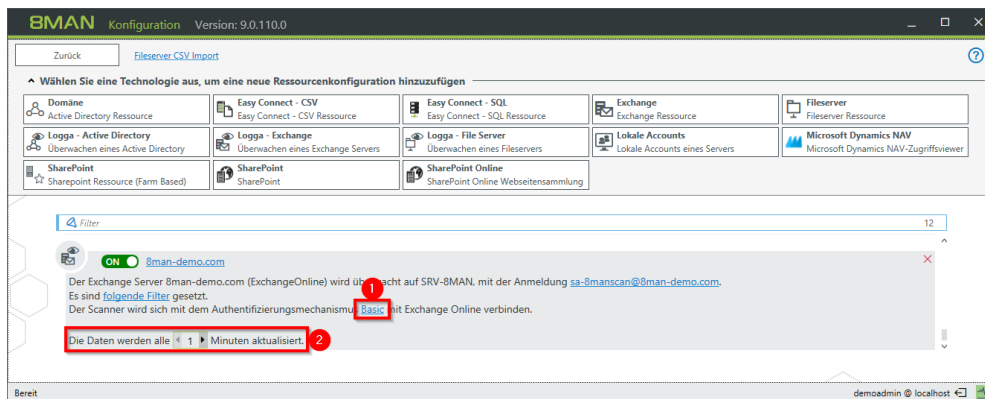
8MAN Konfiguration Version: 9.0.110.0

Zurück Fileserver CSV Import

?

Wählen Sie eine Technologie aus, um eine neue Ressourcenkonfiguration hinzuzufügen

| | | | | |
|---|---|---|---|---|
| Domäne<br>Active Directory Ressource | Easy Connect - CSV<br>Easy Connect - CSV Ressource | Easy Connect - SQL<br>Easy Connect - SQL Ressource | Exchange<br>Exchange Ressource | Fileserver<br>Fileserver Ressource |
| Logga - Active Directory<br>Überwachen eines Active Directory | Logga - Exchange<br>Überwachen eines Exchange Servers | Logga - File Server<br>Überwachen eines Fileservers | Lokale Accounts<br>Lokale Accounts eines Servers | Microsoft Dynamics NAV<br>Microsoft Dynamics NAV-Zugriffsviewer |
| SharePoint<br>Sharepoint Ressource (Farm Based) | SharePoint<br>SharePoint | SharePoint Online<br>SharePoint Online Webseitensammlung | | |

Filter 12

ON 8man-demo.com

Der Exchange Server 8man-demo.com (ExchangeOnline) wird üb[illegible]acht auf SRV-8MAN, mit der Anmeldung sa-8manscan@8man-demo.com.
Es sind folgende Filter gesetzt.
Der Scanner wird sich mit dem Authentifizierungsmechanismu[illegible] Basic mit Exchange Online verbinden.

1

Die Daten werden alle 1 Minuten aktualisiert.

2

Bereit demoadmin @ localhost